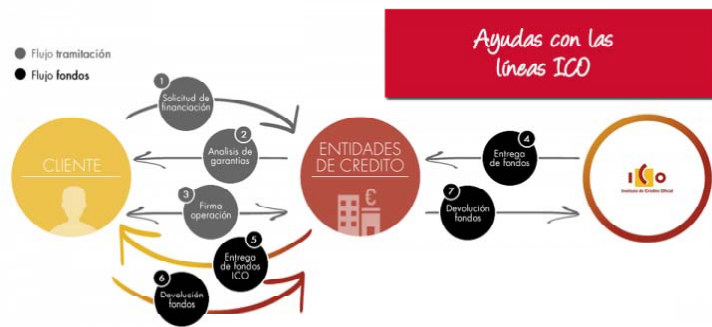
Ayudas con las líneas ICO

Flujo tramitación

Flujo fondos

1 Solicitud de financiación

2 Analisis de garantías

3 Firma operación

4 Entrega de fondos

5 Entrega de fondos ICO

6 Devolución fondos

7 Devolución fondos

CLIENTE

ENTIDADES DE CREDITO

€

ICO

Instituto de Crédito Oficial